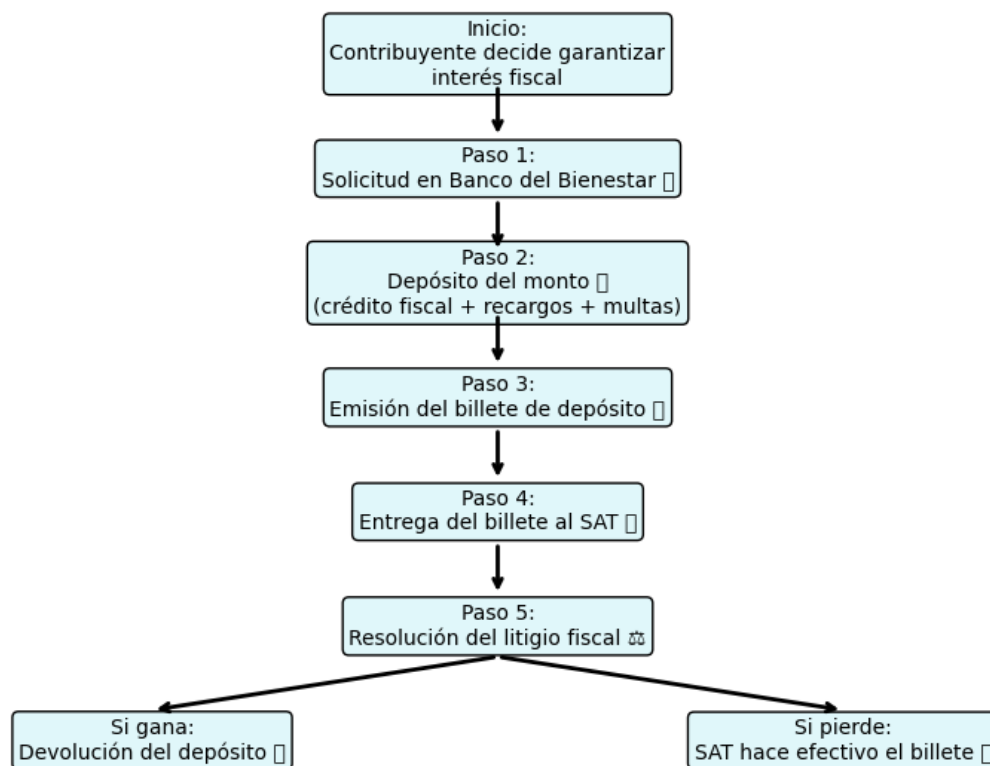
Inicio:
Contribuyente decide garantizar interés fiscal

Paso 1:
Solicitud en Banco del Bienestar ▯

Paso 2:
Depósito del monto ▯
(crédito fiscal + recargos + multas)

Paso 3:
Emisión del billete de depósito ▯

Paso 4:
Entrega del billete al SAT ▯

Paso 5:
Resolución del litigio fiscal ⚖

Si gana:
Devolución del depósito ▯

Si pierde:
SAT hace efectivo el billete ▯